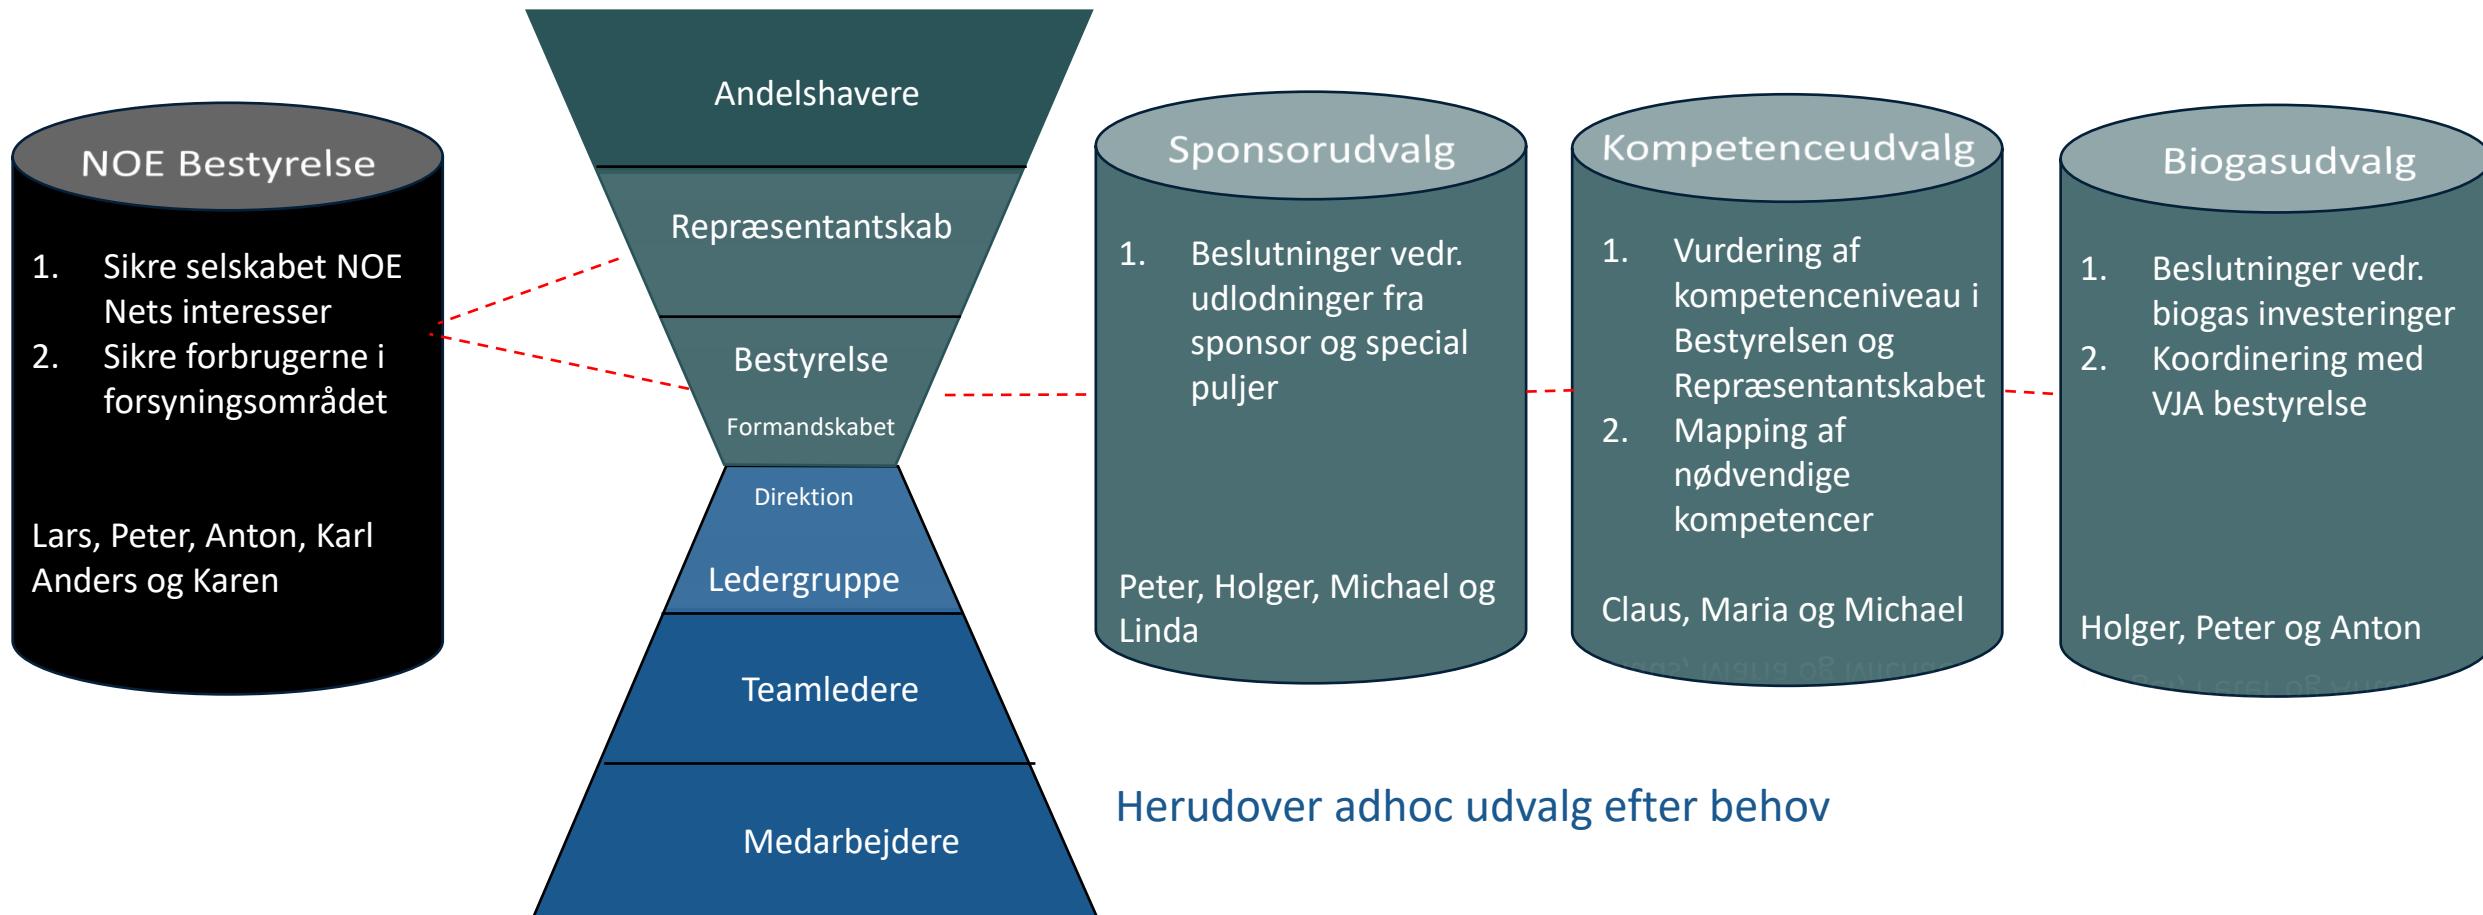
NOE Bestyrelse

1. Sikre selskabet NOE Nets interesser
2. Sikre forbrugerne i forsyningsområdet

Lars, Peter, Anton, Karl Anders og Karen

Andelshavere

Repræsentantskab

Bestyrelse

Formandskabet

Direktion

Ledergruppe

Teamledere

Medarbejdere

Sponsorudvalg

1. Beslutninger vedr. udlodninger fra sponsor og special puljer

Peter, Holger, Michael og Linda

Kompetenceudvalg

1. Vurdering af kompetenceniveau i Bestyrelsen og Repræsentantskabet
2. Mapping af nødvendige kompetencer

Claus, Maria og Michael

Biogasudvalg

1. Beslutninger vedr. biogas investeringer
2. Koordinering med VJA bestyrelse

Holger, Peter og Anton

Herudover adhoc udvalg efter behov